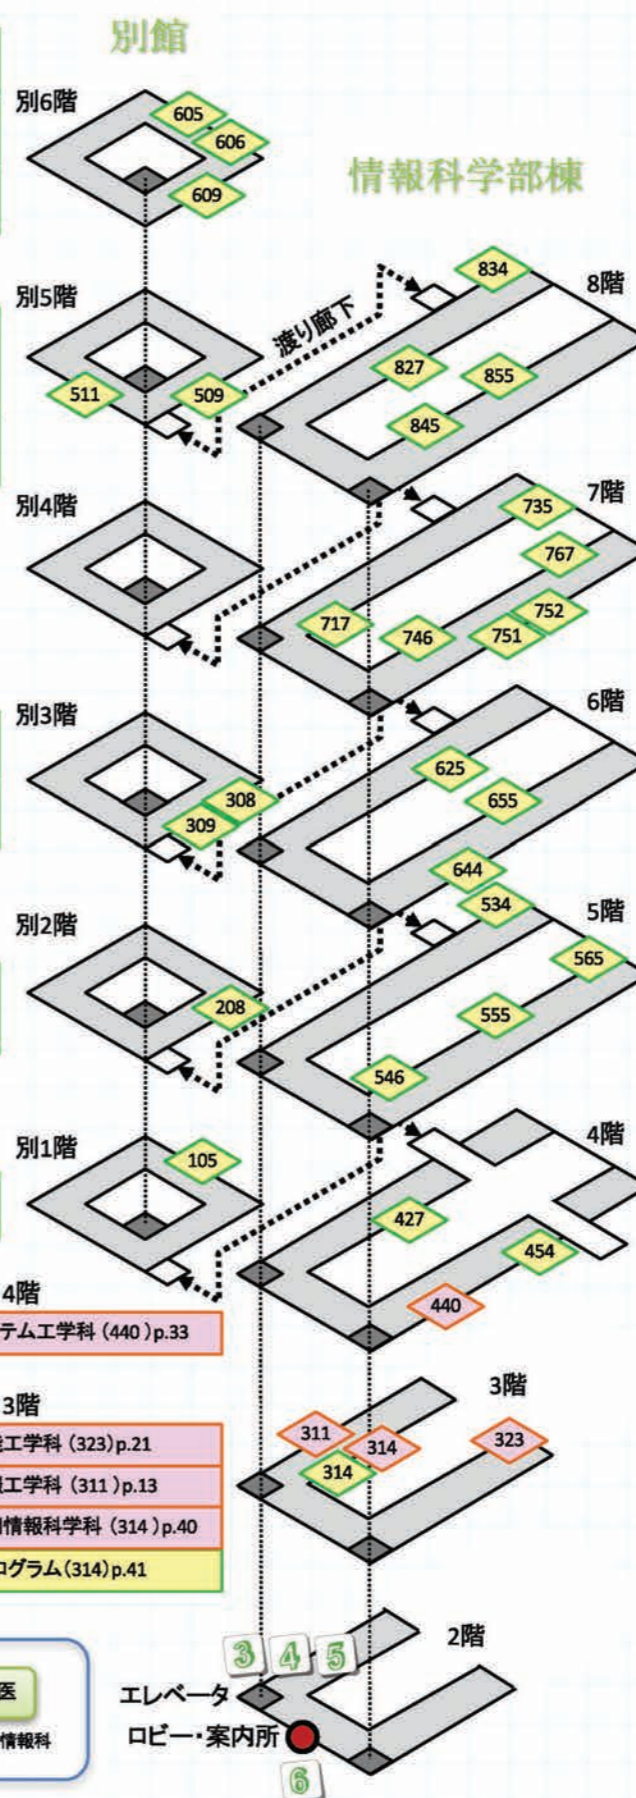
別館

情報科学部棟

別6階
605
606
609

別5階
渡り廊下
511
509
834
8階
827
855
845

別4階
7階
735
767
717
746
751
752

別3階
6階
308
309
625
655
644

別2階
534
5階
565
208
555
546

別1階
4階
105
427
454
440

4階
テム工学科 (440) p.33

3階
3階
工学科 (323) p.21
工学科 (311) p.13
情報科学科 (314) p.40
ログラム (314) p.41
311
314
314
323

2階
3 4 5
医
エレベータ
情報科
ロビー・案内所
6